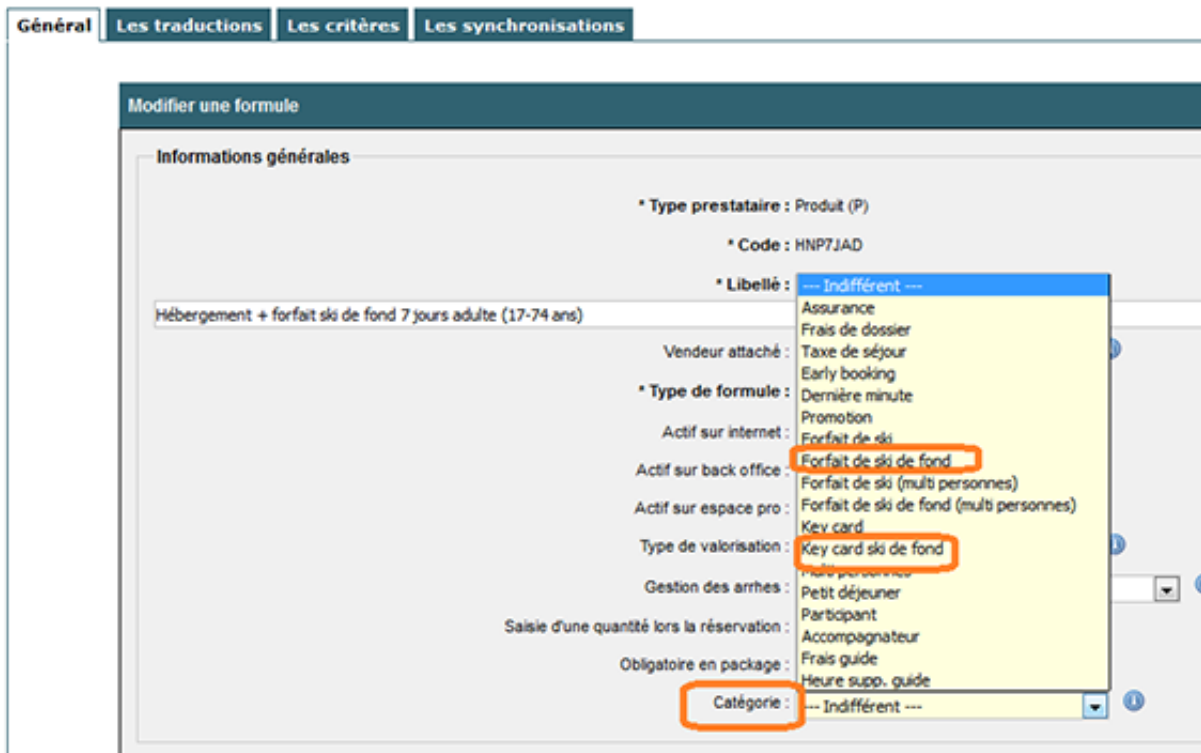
Général | Les traductions | Les critères | Les synchronisations

Modifier une formule

Informations générales

* Type prestataire : Produit (P)

* Code : HNP7JAD

* Libellé :

Hébergement + forfait ski de fond 7 jours adulte (17-74 ans)

Vendeur attaché :

* Type de formule :

Actif sur internet :

Actif sur back office :

Actif sur espace pro :

Type de valorisation :

Gestion des arrhes :

Saisie d'une quantité lors la réservation :

Obligatoire en package :

Catégorie :

--- Indifférent ---
Assurance
Frais de dossier
Taxe de séjour
Early booking
Dernière minute
Promotion
Forfait de ski
Forfait de ski de fond
Forfait de ski (multi personnes)
Forfait de ski de fond (multi personnes)
Key card
Key card ski de fond
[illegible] personnes
Petit déjeuner
Participant
Accompagnateur
Frais guide
Heure supp. guide

--- Indifférent ---